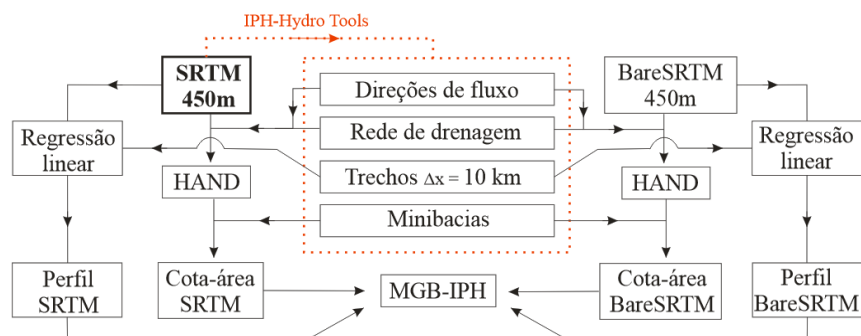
IPH-Hydro Tools

SRTM 450m

Direções de fluxo

BareSRTM 450m

Rede de drenagem

Regressão linear

Regressão linear

Trechos $\Delta x = 10$ km

HAND

HAND

Minibacias

Perfil SRTM

Cota-área SRTM

MGB-IPH

Cota-área BareSRTM

Perfil BareSRTM